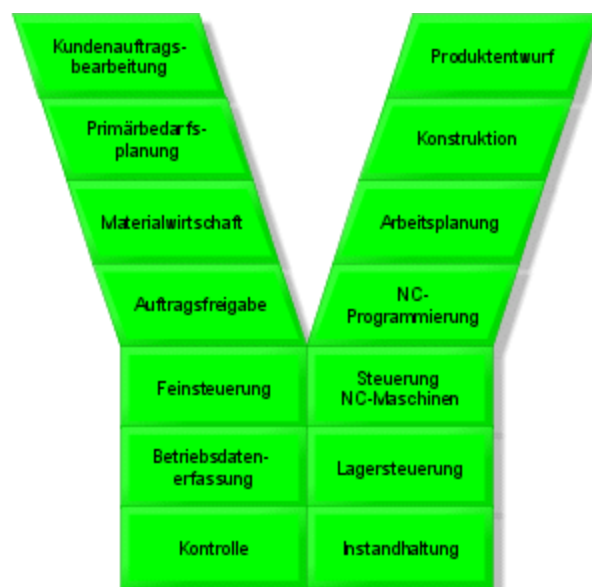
Kundenauftragsbearbeitung

Primärbedarfsplanung

Materialwirtschaft

Auftragsfreigabe

Produktentwurf

Konstruktion

Arbeitsplanung

NC-Programmierung

Feinsteuerung

Steuerung NC-Maschinen

Betriebsdatenerfassung

Lagersteuerung

Kontrolle

Instandhaltung